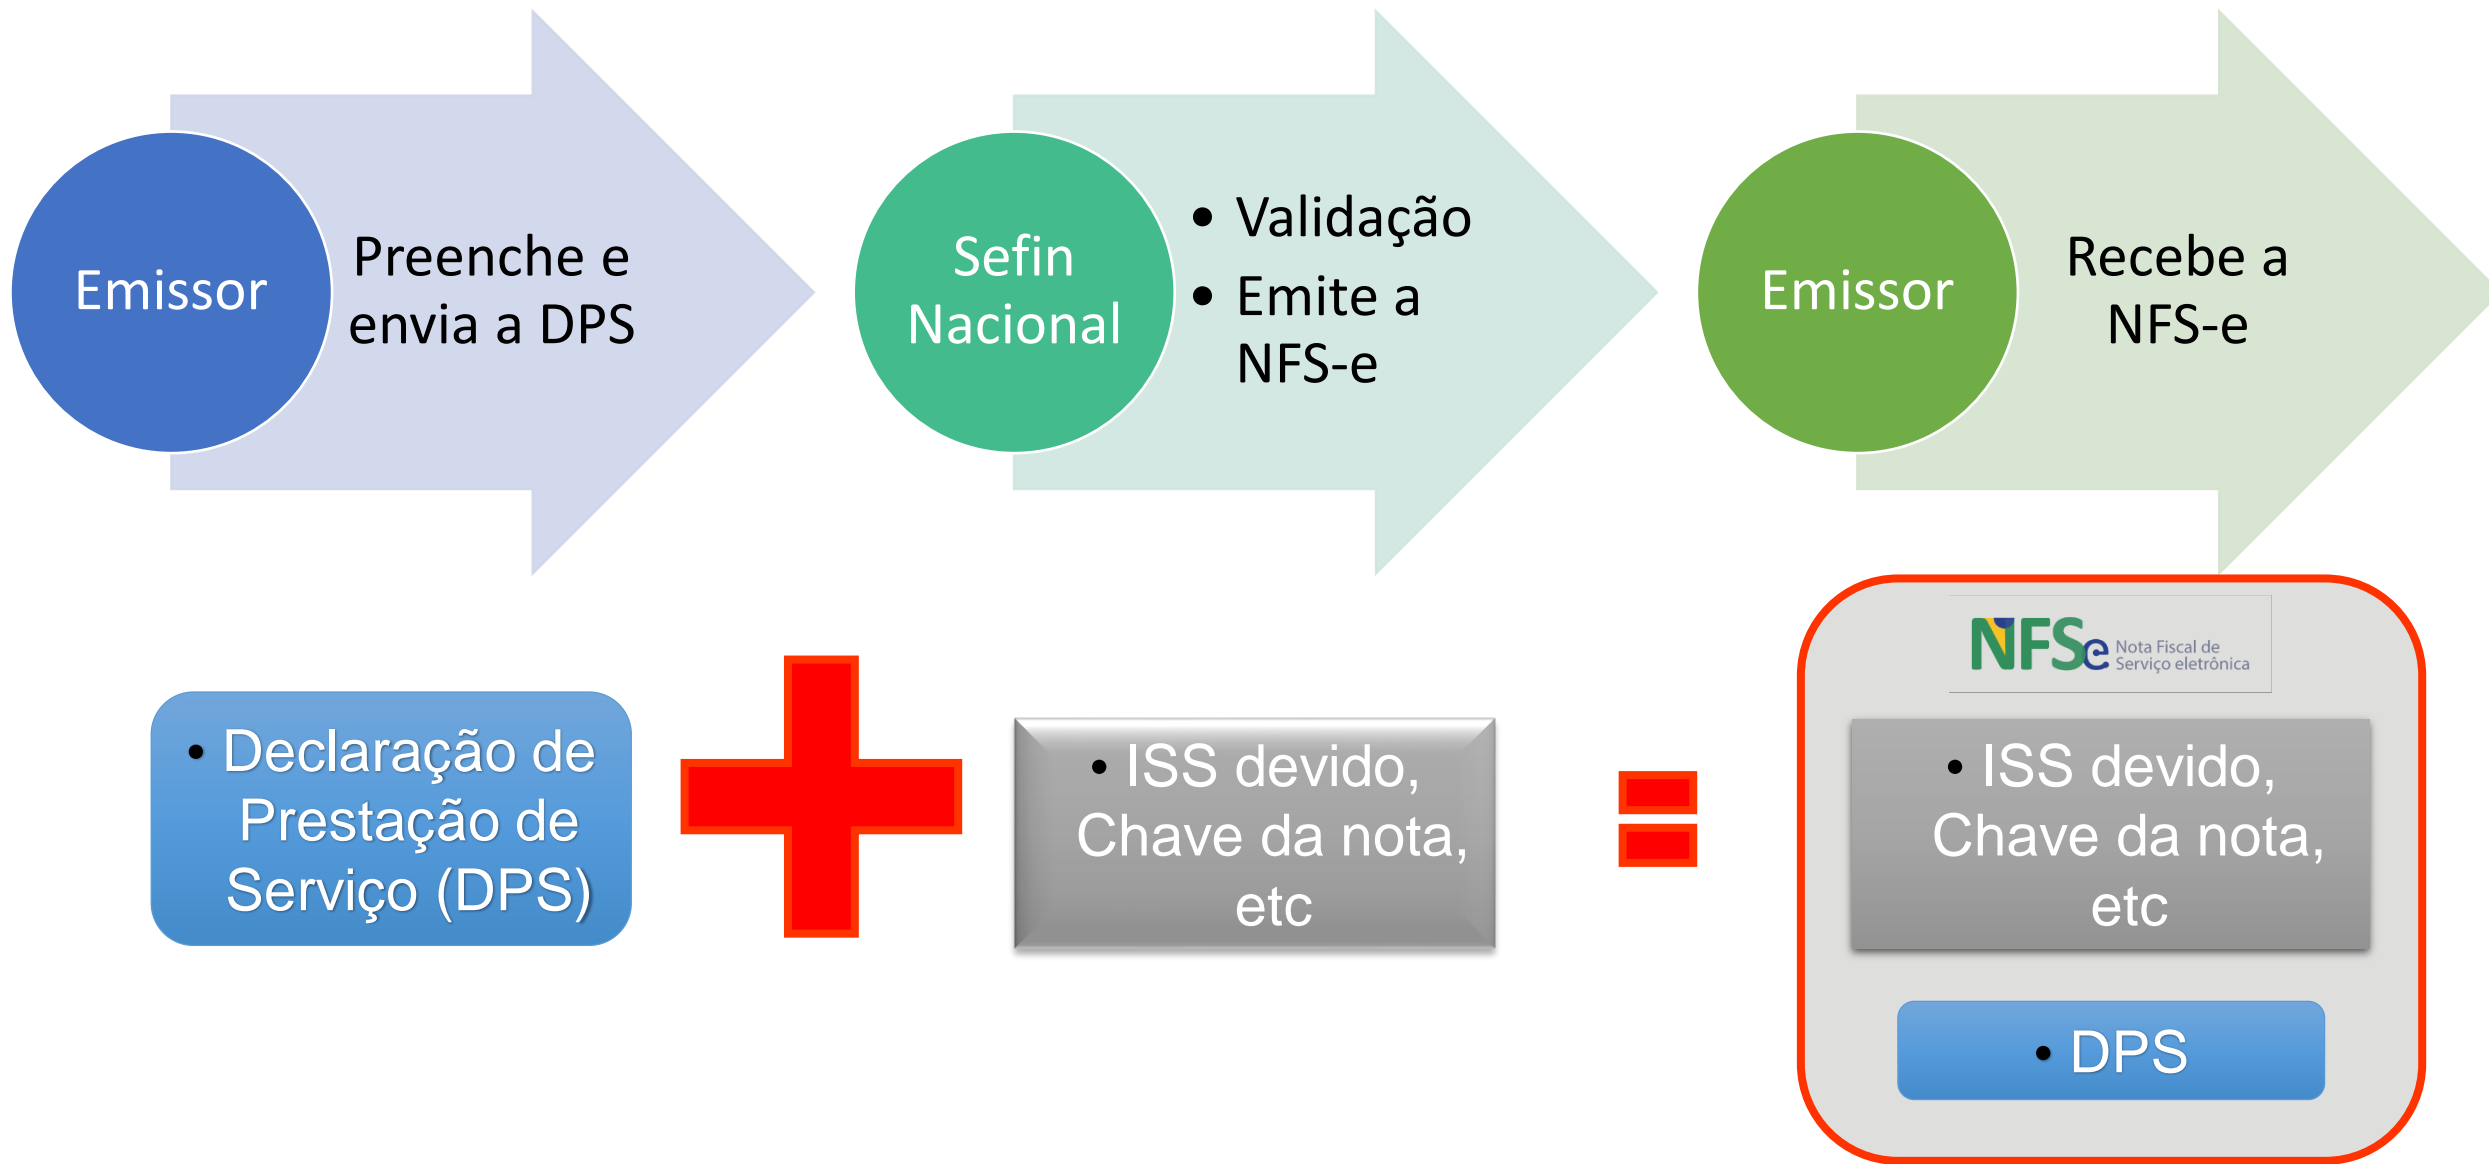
Emissor

Preenche e envia a DPS

Sefin Nacional

- Validação
- Emite a NFS-e

Emissor

Recebe a NFS-e

- Declaração de Prestação de Serviço (DPS)

- ISS devido, Chave da nota, etc

NFSe Nota Fiscal de Serviço eletrônica

- ISS devido, Chave da nota, etc

- DPS